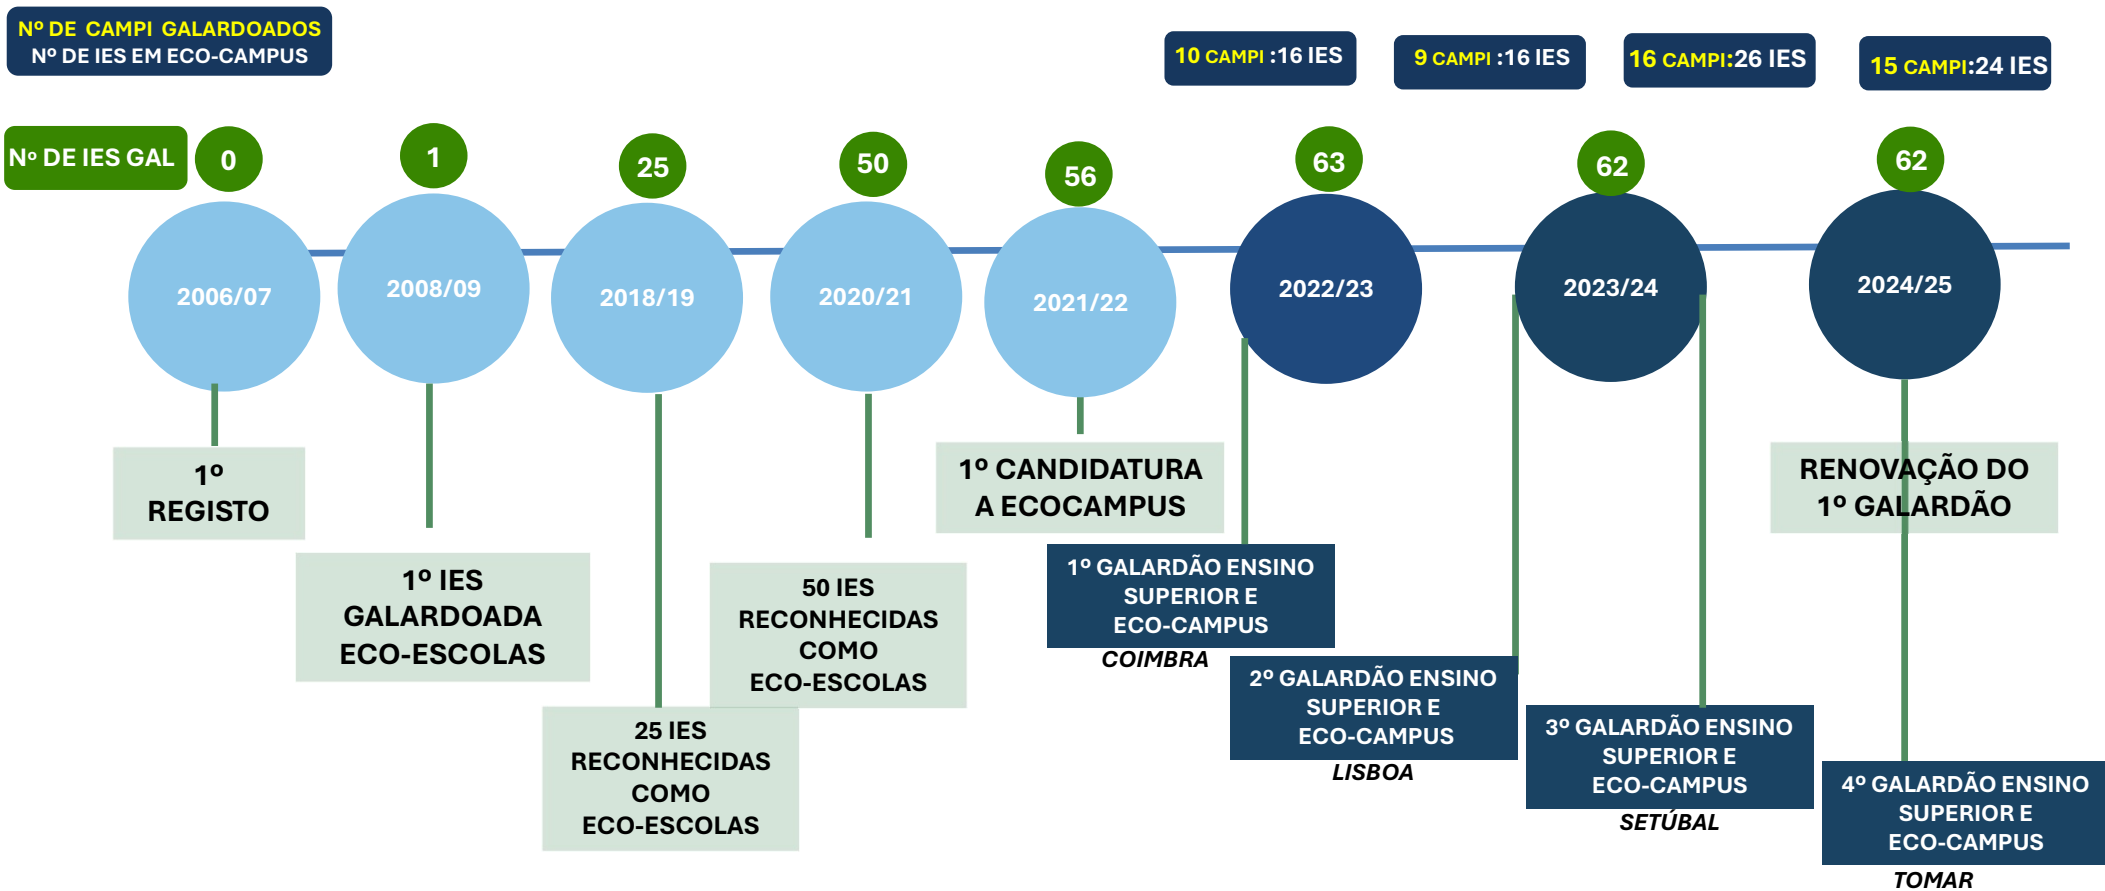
Nº DE CAMPI GALARDOADOS
Nº DE IES EM ECO-CAMPUS

10 CAMPI :16 IES
9 CAMPI :16 IES
16 CAMPI:26 IES
15 CAMPI:24 IES

Nº DE IES GAL

0
2006/07
1º REGISTO

1
2008/09
1º IES GALARDOADA ECO-ESCOLAS

25
2018/19
25 IES RECONHECIDAS COMO ECO-ESCOLAS

50
2020/21
50 IES RECONHECIDAS COMO ECO-ESCOLAS

56
2021/22
1º CANDIDATURA A ECOCAMPUS

63
2022/23
1º GALARDÃO ENSINO SUPERIOR E ECO-CAMPUS
COIMBRA

62
2023/24
2º GALARDÃO ENSINO SUPERIOR E ECO-CAMPUS
LISBOA

3º GALARDÃO ENSINO SUPERIOR E ECO-CAMPUS
SETÚBAL

62
2024/25
RENOVAÇÃO DO 1º GALARDÃO

4º GALARDÃO ENSINO SUPERIOR E ECO-CAMPUS
TOMAR